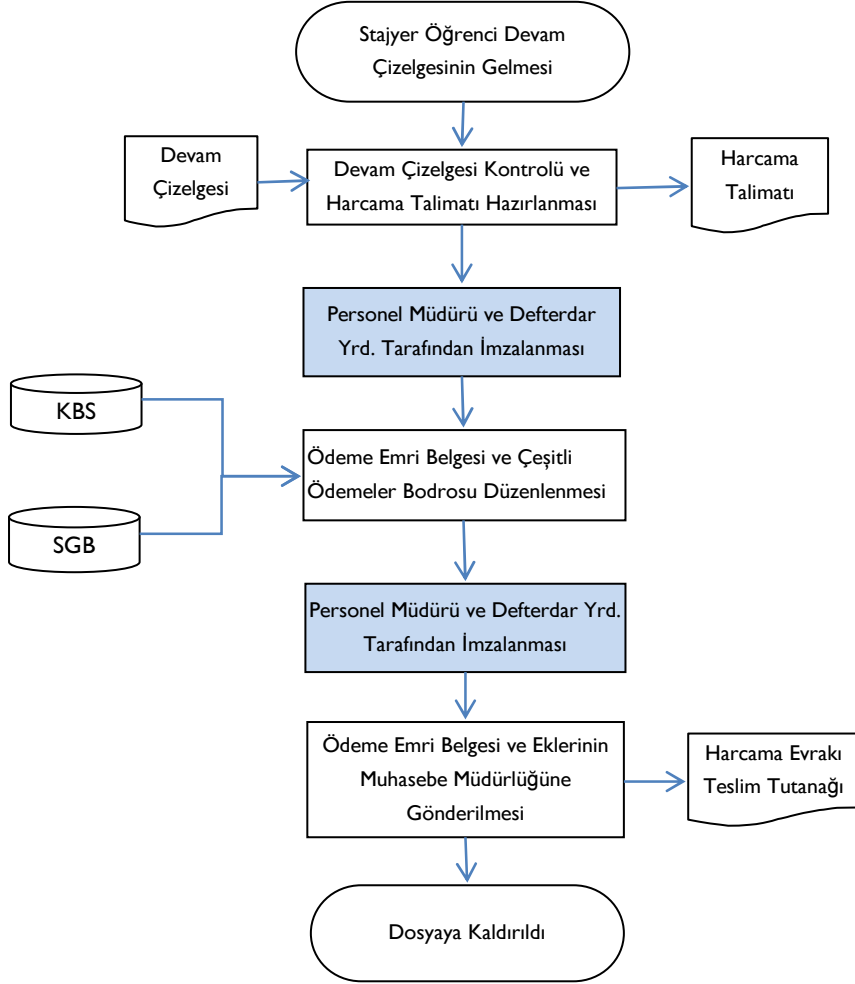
Stajyer Öğrenci Devam Çizelgesinin Gelmesi

Devam Çizelgesi

Devam Çizelgesi Kontrolü ve Harcama Talimatı Hazırlanması

Harcama Talimatı

Personel Müdürü ve Defterdar Yrd. Tarafından İmzalanması

KBS

SGB

Ödeme Emri Belgesi ve Çeşitli Ödemeler Bodrosu Düzenlenmesi

Personel Müdürü ve Defterdar Yrd. Tarafından İmzalanması

Ödeme Emri Belgesi ve Eklerinin Muhasebe Müdürlüğüne Gönderilmesi

Harcama Evrakı Teslim Tutanağı

Dosyaya Kaldırıldı